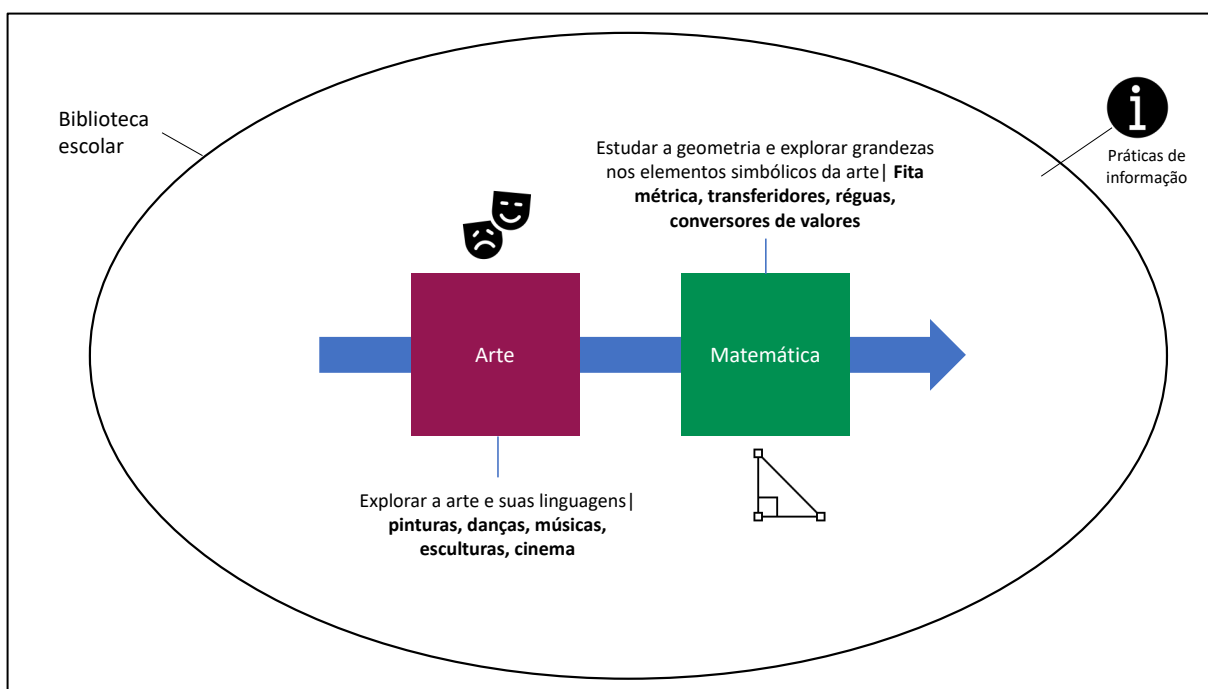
Biblioteca escolar

Estudar a geometria e explorar grandezas nos elementos simbólicos da arte| **Fita métrica, transferidores, réguas, conversores de valores**

Práticas de informação

Arte

Matemática

Explorar a arte e suas linguagens| **pinturas, danças, músicas, esculturas, cinema**